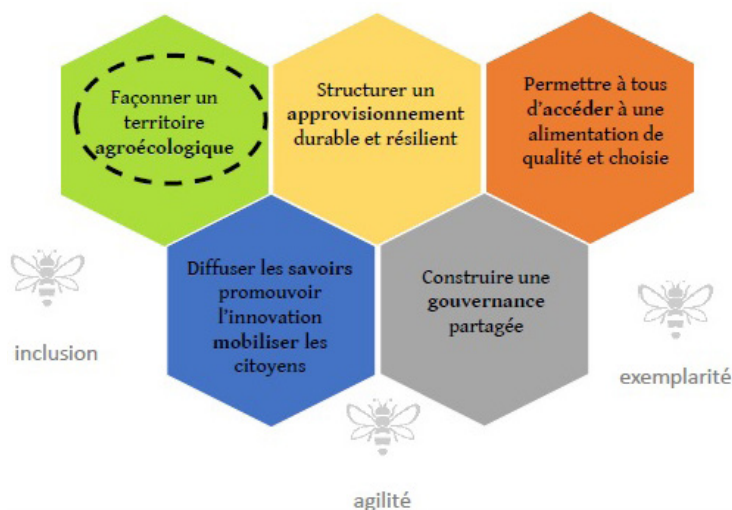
Façonner un territoire agroécologique

Structurer un approvisionnement durable et résilient

Permettre à tous d'accéder à une alimentation de qualité et choisie

Diffuser les savoirs promouvoir l'innovation mobiliser les citoyens

Construire une gouvernance partagée

inclusion

exemplarité

agilité